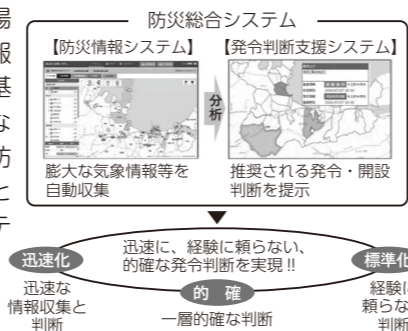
場
報
基
な
防
と
チ

防災総合システム
【防災情報システム】
【発令判断支援システム】
分析
膨大な気象情報等を自動収集
推奨される発令・開設判断を提示

迅速化
迅速な情報収集と判断
迅速に、経験に頼らない、的確な発令判断を実現!!
的確
一層的確な判断
標準化
経験に頼らな判断